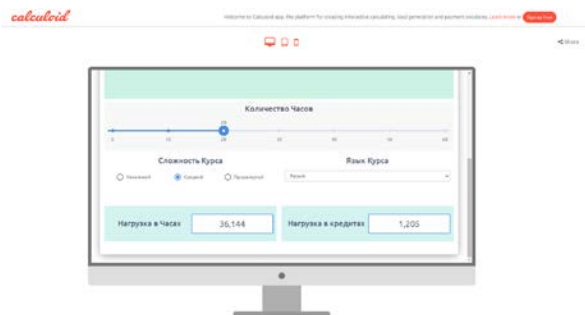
calculoid

Welcome to Calculoid app, the platform for creating interactive calculators, lead generation and payment calculators. Learn more or Signup Free

Share

Количество Часов

0 10 20 30 40 50 60 70 80

Сложность Курса

Начальный Средний Продвинутый

Язык Курса

Русский

Нагрузка в Часах 36,144

Нагрузка в кредитах 1,205